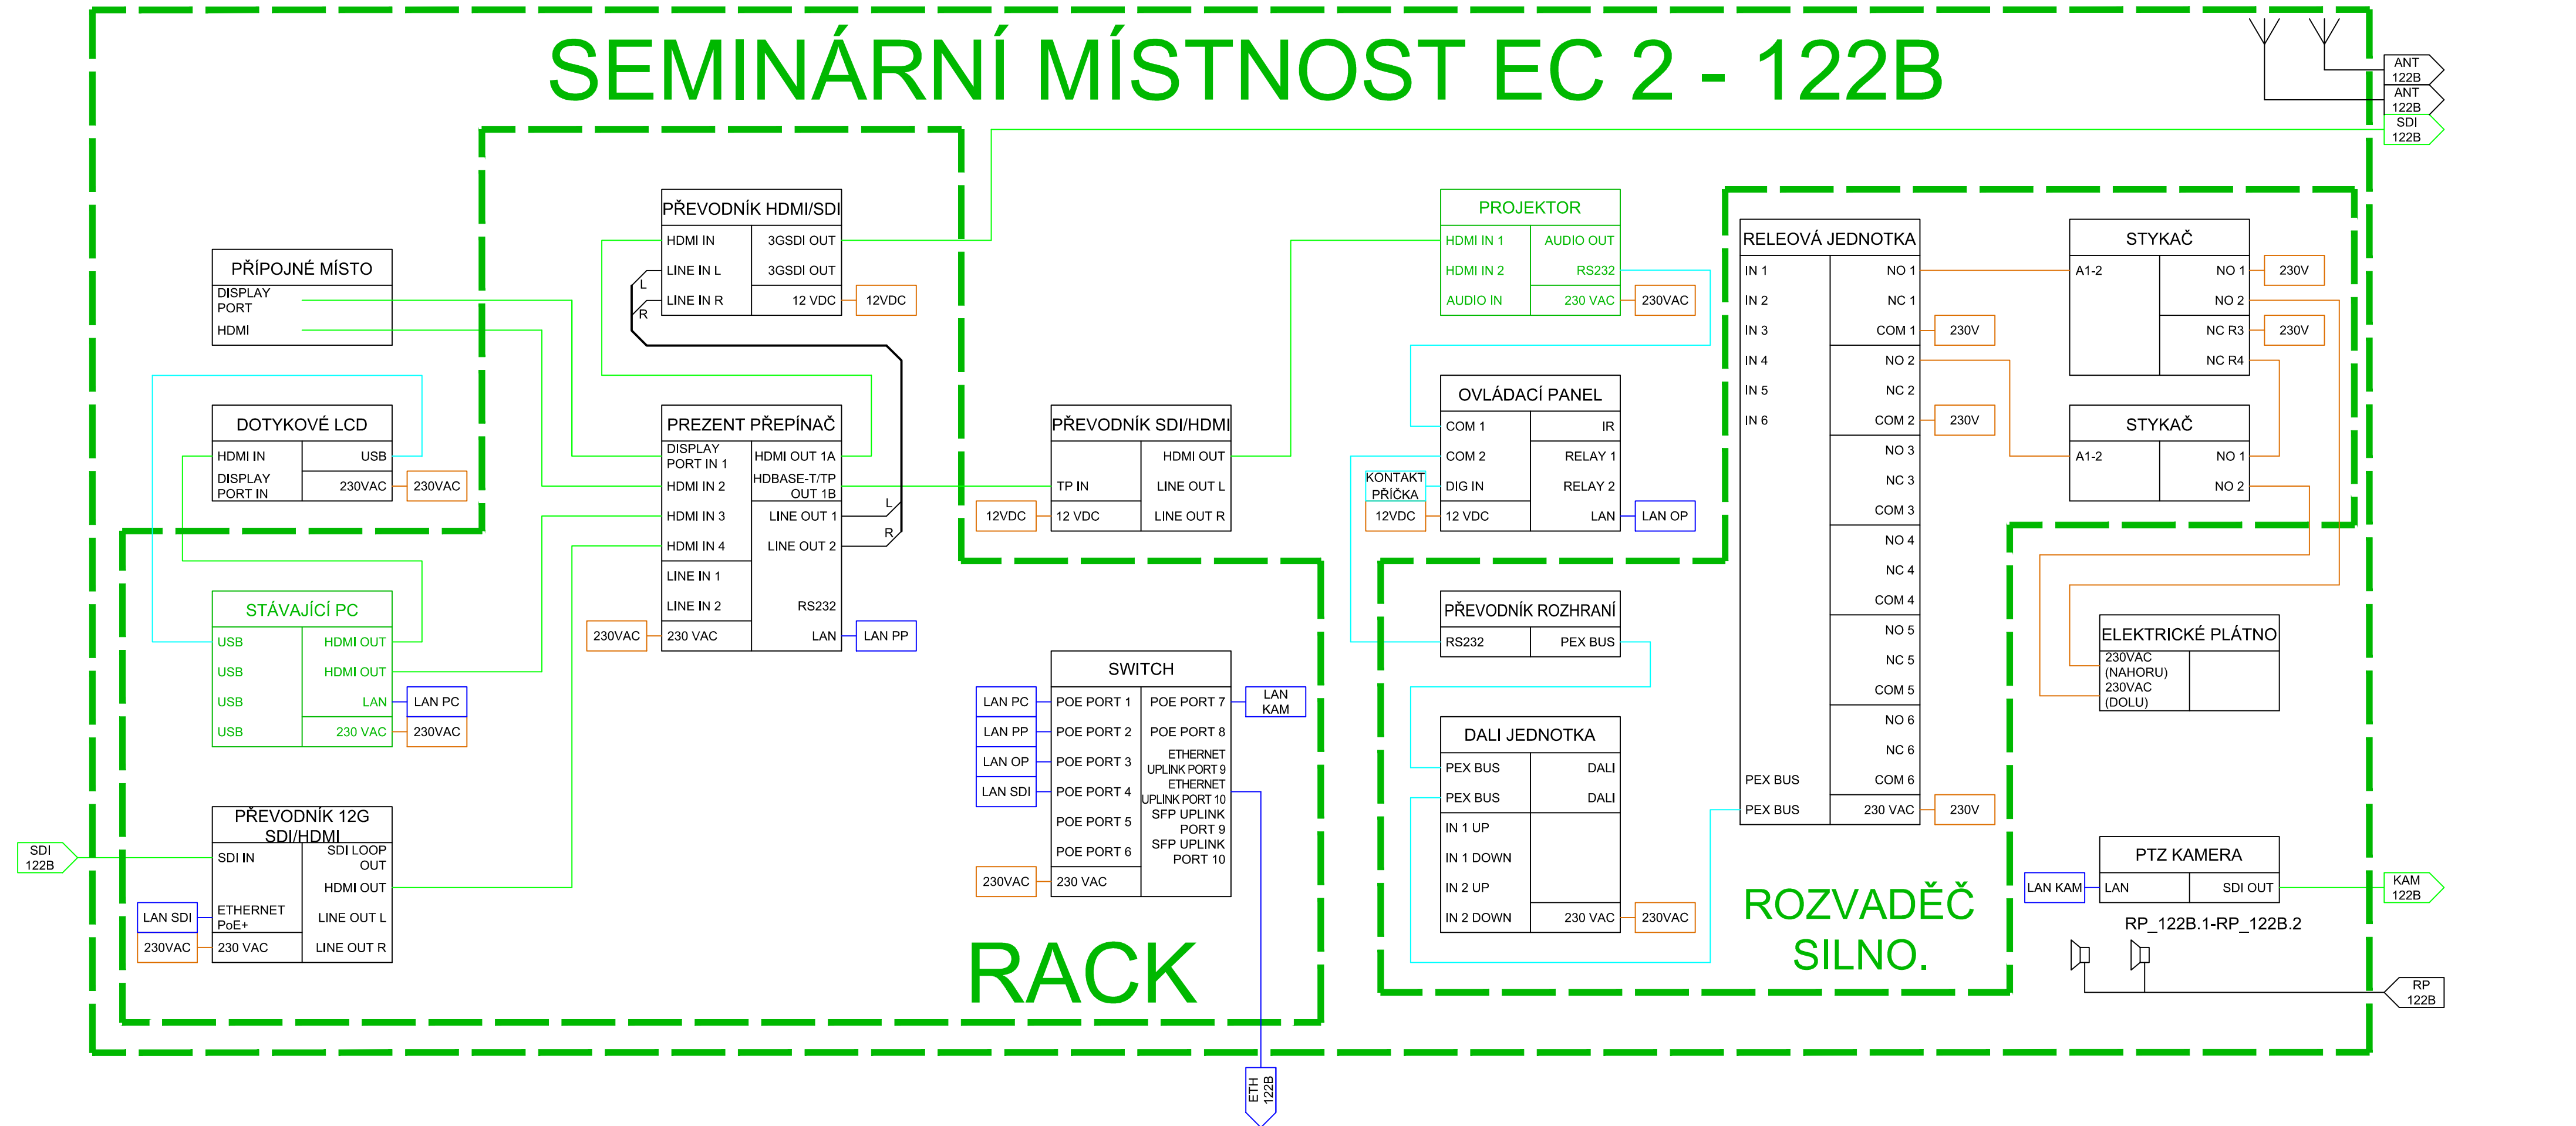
SEMINÁRNÍ MÍSTNOST EC 2 - 122B

ANT 122B
ANT 122B
SDI 122B

PŘÍPOJNÉ MÍSTO
DISPLAY PORT
HDMI

PŘEVODNÍK HDMI/SDI
HDMI IN
3GSDI OUT
LINE IN L
3GSDI OUT
LINE IN R
12 VDC
12VDC
L
R

DOTYKOVÉ LCD
HDMI IN
USB
DISPLAY PORT IN
230VAC
230VAC

PREZENT PŘEPÍNAČ
DISPLAY PORT IN 1
HDMI OUT 1A
HDMI IN 2
HDBASE-T/TP OUT 1B
HDMI IN 3
LINE OUT 1
HDMI IN 4
LINE OUT 2
LINE IN 1
LINE IN 2
RS232
230VAC
230 VAC
LAN
LAN PP
L
R

STÁVAJÍCÍ PC
USB
HDMI OUT
USB
HDMI OUT
USB
LAN
LAN PC
USB
230 VAC
230VAC

PŘEVODNÍK 12G SDI/HDMI
SDI IN
SDI LOOP OUT
HDMI OUT
ETHERNET PoE+
LINE OUT L
230 VAC
LINE OUT R
LAN SDI
230VAC
SDI 122B

PŘEVODNÍK SDI/HDMI
HDMI OUT
TP IN
LINE OUT L
12VDC
12 VDC
LINE OUT R

SWITCH
LAN PC
POE PORT 1
POE PORT 7
LAN KAM
LAN PP
POE PORT 2
POE PORT 8
LAN OP
POE PORT 3
ETHERNET UPLINK PORT 9
LAN SDI
POE PORT 4
ETHERNET UPLINK PORT 10
POE PORT 5
SFP UPLINK PORT 9
POE PORT 6
SFP UPLINK PORT 10
230VAC
230 VAC

RACK

ETH 122B

PROJEKTOR
HDMI IN 1
AUDIO OUT
HDMI IN 2
RS232
AUDIO IN
230 VAC
230VAC

OVLÁDACÍ PANEL
COM 1
IR
COM 2
RELAY 1
KONTAKT PŘÍČKA
DIG IN
RELAY 2
12VDC
12 VDC
LAN
LAN OP

PŘEVODNÍK ROZHRANÍ
RS232
PEX BUS

DALI JEDNOTKA
PEX BUS
DALI
PEX BUS
DALI
IN 1 UP
IN 1 DOWN
IN 2 UP
IN 2 DOWN
230 VAC
230VAC

RELEOVÁ JEDNOTKA
IN 1
NO 1
IN 2
NC 1
IN 3
COM 1
230V
IN 4
NO 2
IN 5
NC 2
IN 6
COM 2
230V
NO 3
NC 3
COM 3
NO 4
NC 4
COM 4
NO 5
NC 5
COM 5
NO 6
NC 6
PEX BUS
COM 6
PEX BUS
230 VAC
230V

STYKAČ
A1-2
NO 1
230V
NO 2
NC R3
230V
NC R4

STYKAČ
A1-2
NO 1
NO 2

ELEKTRICKÉ PLÁTNO
230VAC (NAHORU)
230VAC (DOLU)

ROZVADĚČ SILNO.

PTZ KAMERA
LAN KAM
LAN
SDI OUT
KAM 122B

RP_122B.1-RP_122B.2
RP 122B